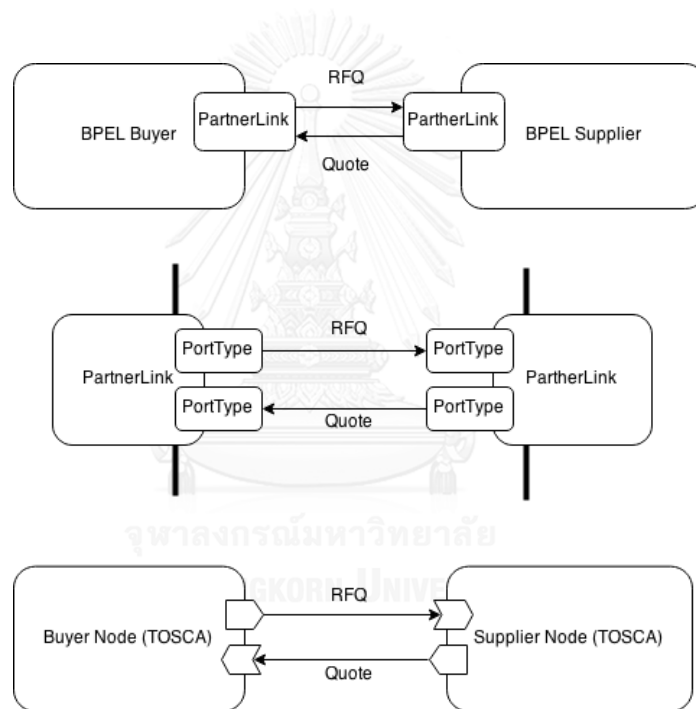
RFQ

BPEL Buyer

PartnerLink

PartherLink

BPEL Supplier

Quote

RFQ

PortType

PortType

PartnerLink

PartherLink

PortType

PortType

Quote

จุฬาลงกรณ์มหาวิทยาลัย

GKORN UNIVE

RFQ

Buyer Node (TOSCA)

Supplier Node (TOSCA)

Quote